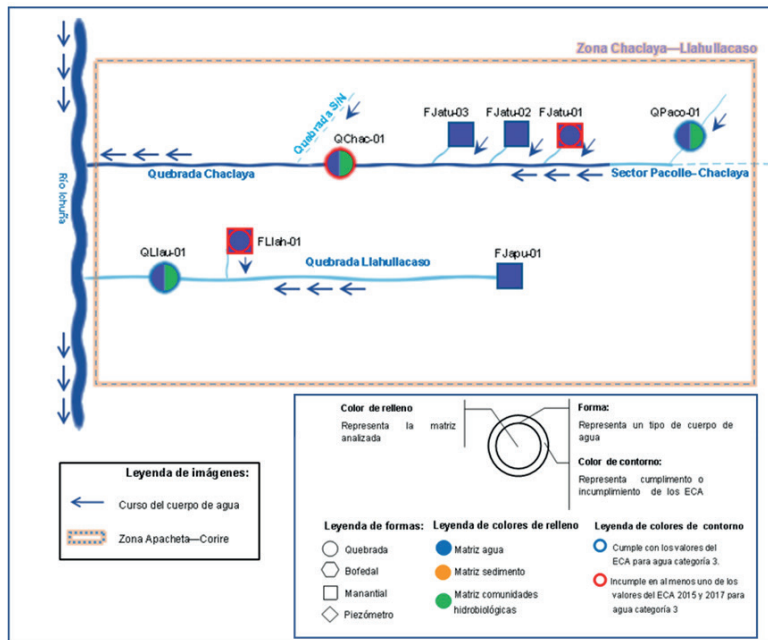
Zona Chaclaya—Llahullacaso

Río Ichuña

Quebrada S/N

FJatu-03

FJatu-02

FJatu-01

QPaco-01

QChac-01

Quebrada Chaclaya

Sector Pacolle–Chaclaya

QLlau-01

FLlah-01

Quebrada Llahullacaso

FJapu-01

Leyenda de imágenes:

Curso del cuerpo de agua

Zona Apacheta—Corire

Color de relleno

Representa la matriz analizada

Forma:

Representa un tipo de cuerpo de agua

Color de contorno:

Representa cumplimento o incumplimiento de los ECA

Leyenda de formas:

Quebrada

Bofedal

Manantial

Piezómetro

Leyenda de colores de relleno

Matriz agua

Matriz sedimento

Matriz comunidades hidrobiológicas

Leyenda de colores de contorno

Cumple con los valores del ECA para agua categoría 3.

Incumple en al menos uno de los valores del ECA 2015 y 2017 para agua categoría 3